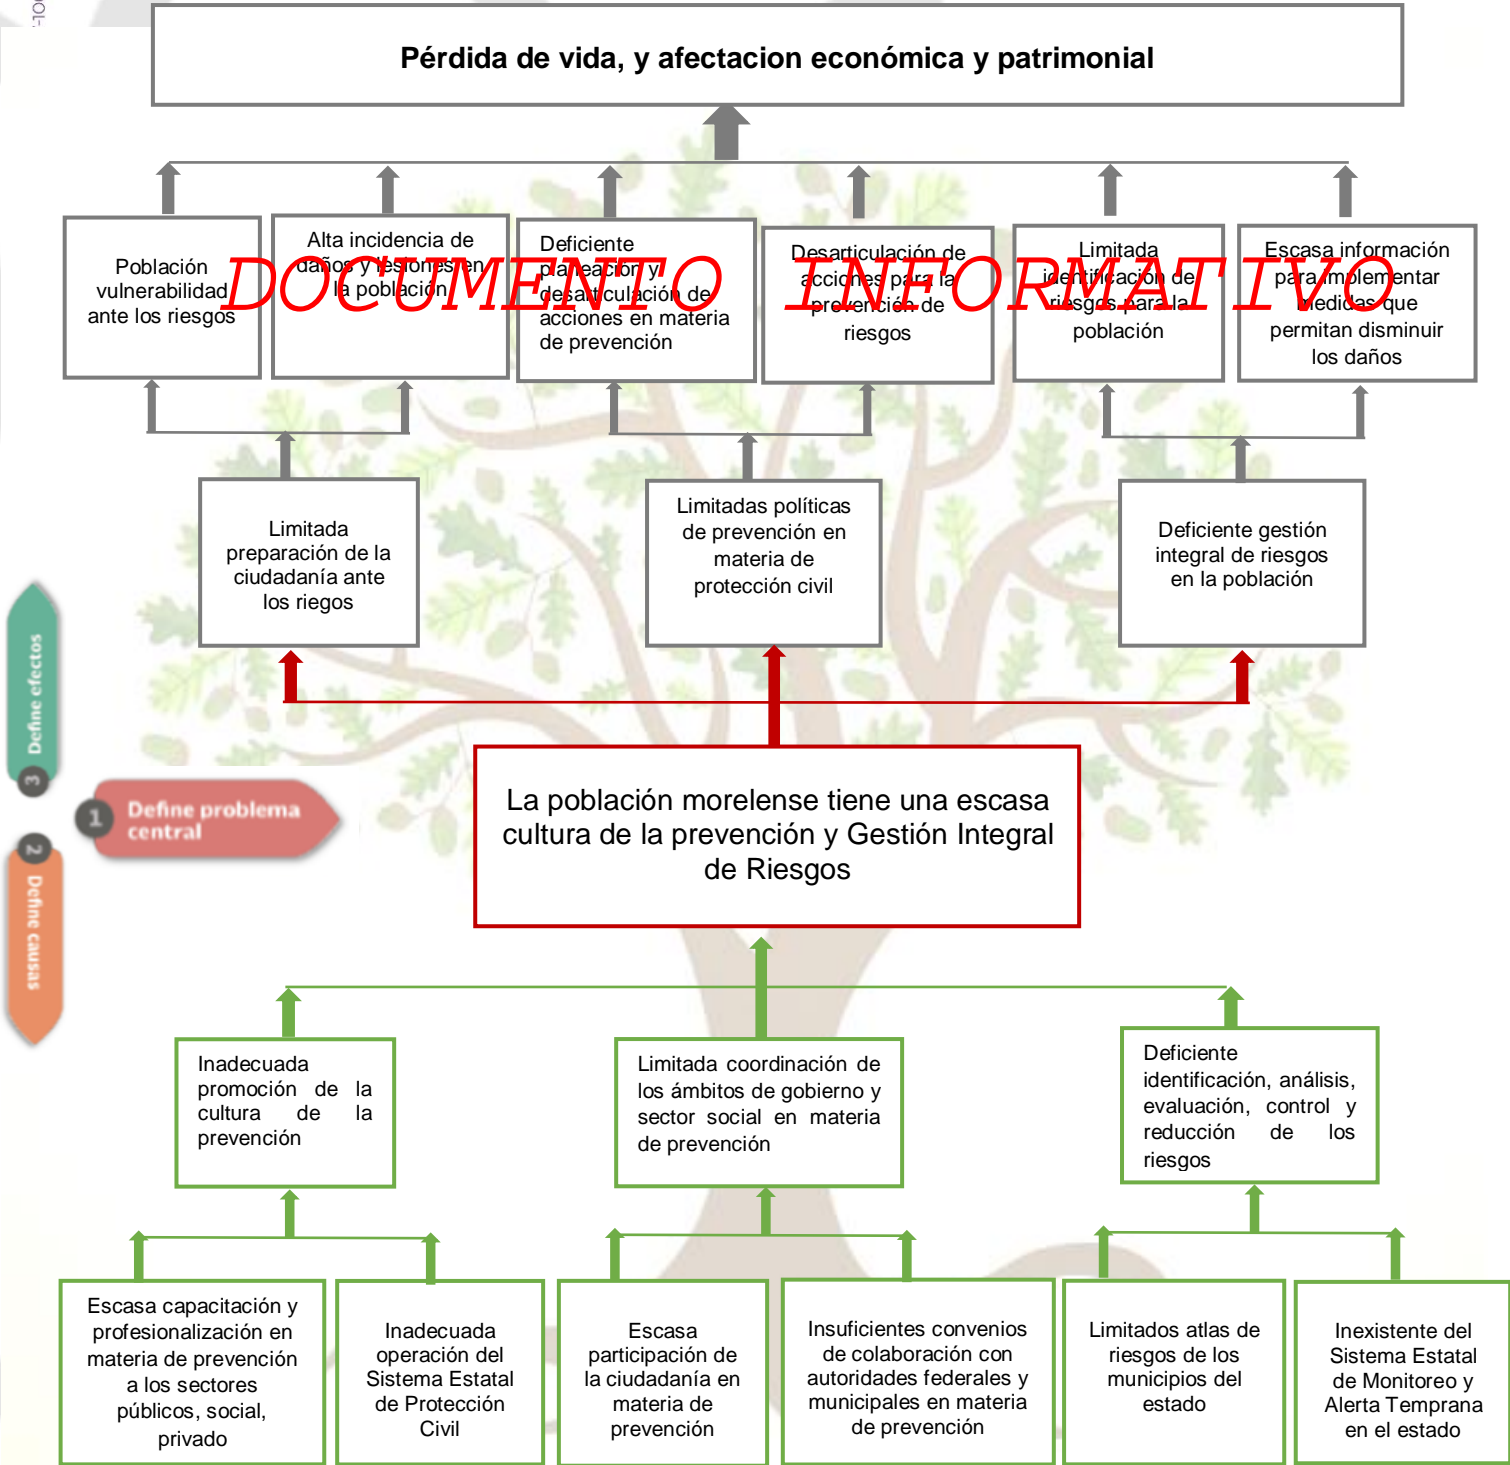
Pérdida de vida, y afectacion económica y patrimonial

Población vulnerabilidad ante los riesgos

Alta incidencia de daños y lesiones en la población

Deficiente planeación y desarticulación de acciones en materia de prevención

Desarticulación de acciones para la prevención de riesgos

Limitada identificación de riesgos para la población

Escasa información para implementar medidas que permitan disminuir los daños

DOCUMENTO INFORMATIVO

Limitada preparación de la ciudadanía ante los riegos

Limitadas políticas de prevención en materia de protección civil

Deficiente gestión integral de riesgos en la población

3 Define efectos

1 Define problema central

2 Define causas

La población morelense tiene una escasa cultura de la prevención y Gestión Integral de Riesgos

Inadecuada promoción de la cultura de la prevención

Limitada coordinación de los ámbitos de gobierno y sector social en materia de prevención

Deficiente identificación, análisis, evaluación, control y reducción de los riesgos

Escasa capacitación y profesionalización en materia de prevención a los sectores públicos, social, privado

Inadecuada operación del Sistema Estatal de Protección Civil

Escasa participación de la ciudadanía en materia de prevención

Insuficientes convenios de colaboración con autoridades federales y municipales en materia de prevención

Limitados atlas de riesgos de los municipios del estado

Inexistente del Sistema Estatal de Monitoreo y Alerta Temprana en el estado